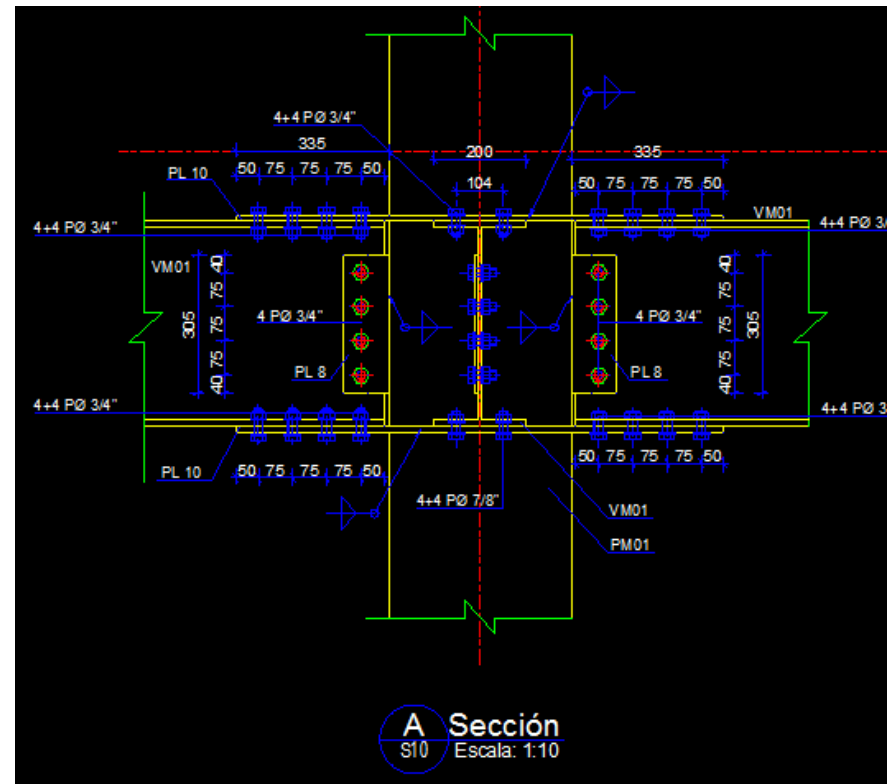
4+4 PØ 3/4"

335

200

335

PL 10

50 75 75 75 50

104

50 75 75 75 50

VM01

4+4 PØ 3/4"

4+4 PØ 3/4"

VM01

40

75

75

75

40

305

4 PØ 3/4"

4 PØ 3/4"

PL 8

PL 8

40

75

75

75

40

305

4+4 PØ 3/4"

4+4 PØ 3

PL 10

50 75 75 75 50

50 75 75 75 50

4+4 PØ 7/8"

VM01

PM01

A Sección

S10 Escala: 1:10